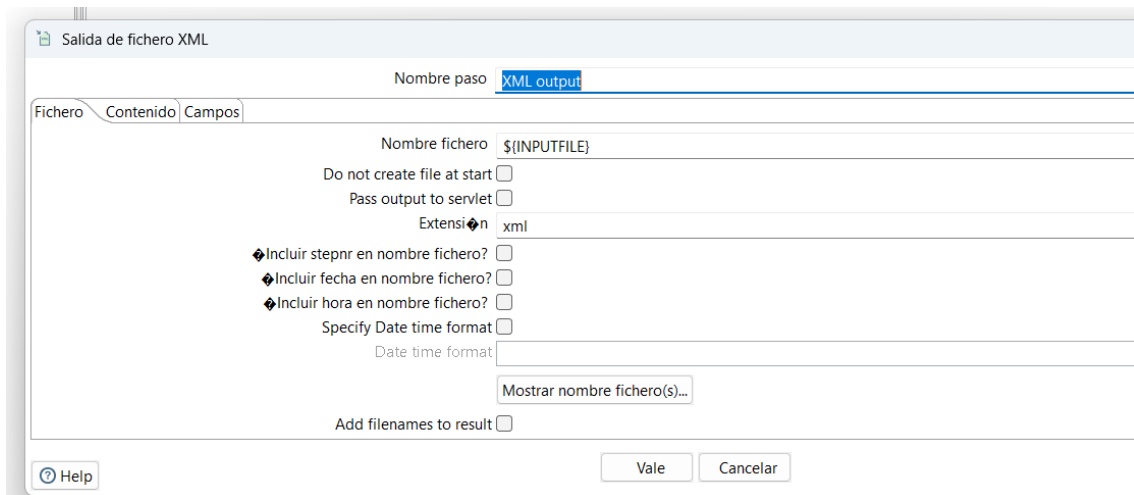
Salida de fichero XML

Nombre paso XML output

Fichero Contenido Campos

Nombre fichero ${INPUTFILE}
Do not create file at start
Pass output to servlet
Extensi�n xml
�Incluir stepnr en nombre fichero?
�Incluir fecha en nombre fichero?
�Incluir hora en nombre fichero?
Specify Date time format
Date time format

Mostrar nombre fichero(s)...

Add filenames to result

Help

Vale Cancelar